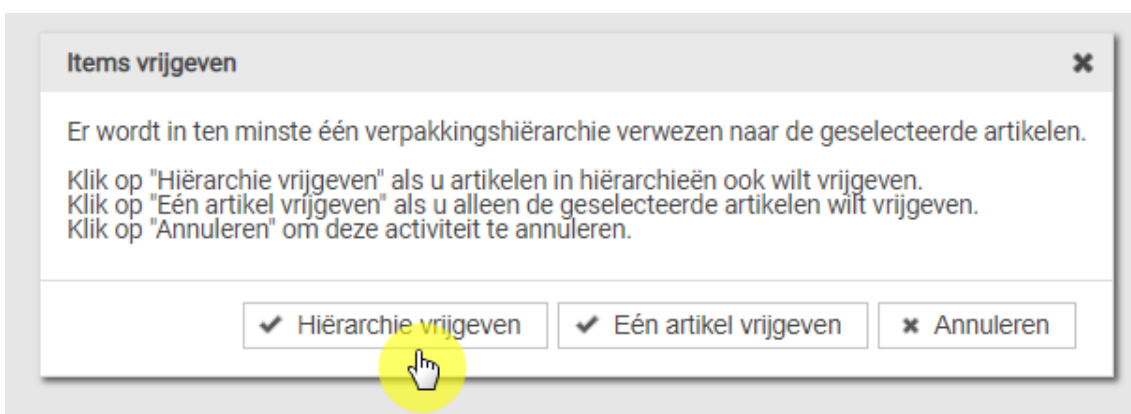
Items vrijgeven

Er wordt in ten minste één verpakkingshiërarchie verwezen naar de geselecteerde artikelen.

Klik op "Hiërarchie vrijgeven" als u artikelen in hiërarchieën ook wilt vrijgeven.
Klik op "Eén artikel vrijgeven" als u alleen de geselecteerde artikelen wilt vrijgeven.
Klik op "Annuleren" om deze activiteit te annuleren.

Hiërarchie vrijgeven
Eén artikel vrijgeven
Annuleren